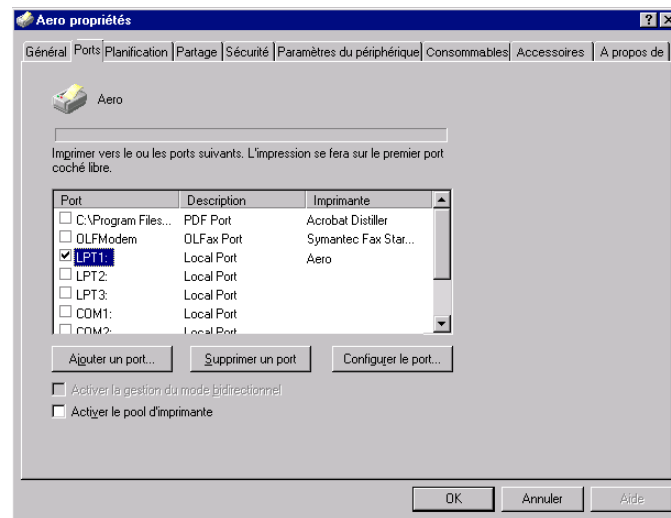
Aero propriétés

Général | Ports | Planification | Partage | Sécurité | Paramètres du périphérique | Consommables | Accessoires | A propos de

Aero

Imprimer vers le ou les ports suivants. L'impression se fera sur le premier port coché libre.

| Port | Description | Imprimante |
|---|---|---|
| C:\Program Files... | PDF Port | Acrobat Distiller |
| OLFModem | OLFax Port | Symantec Fax Star... |
| LPT1: | Local Port | Aero |
| LPT2: | Local Port | |
| LPT3: | Local Port | |
| COM1: | Local Port | |
| COM2: | Local Port | |

Ajouter un port... | Supprimer un port | Configurer le port...

Activer la gestion du mode bidirectionnel

Activer le pool d'imprimante

OK | Annuler | Aide